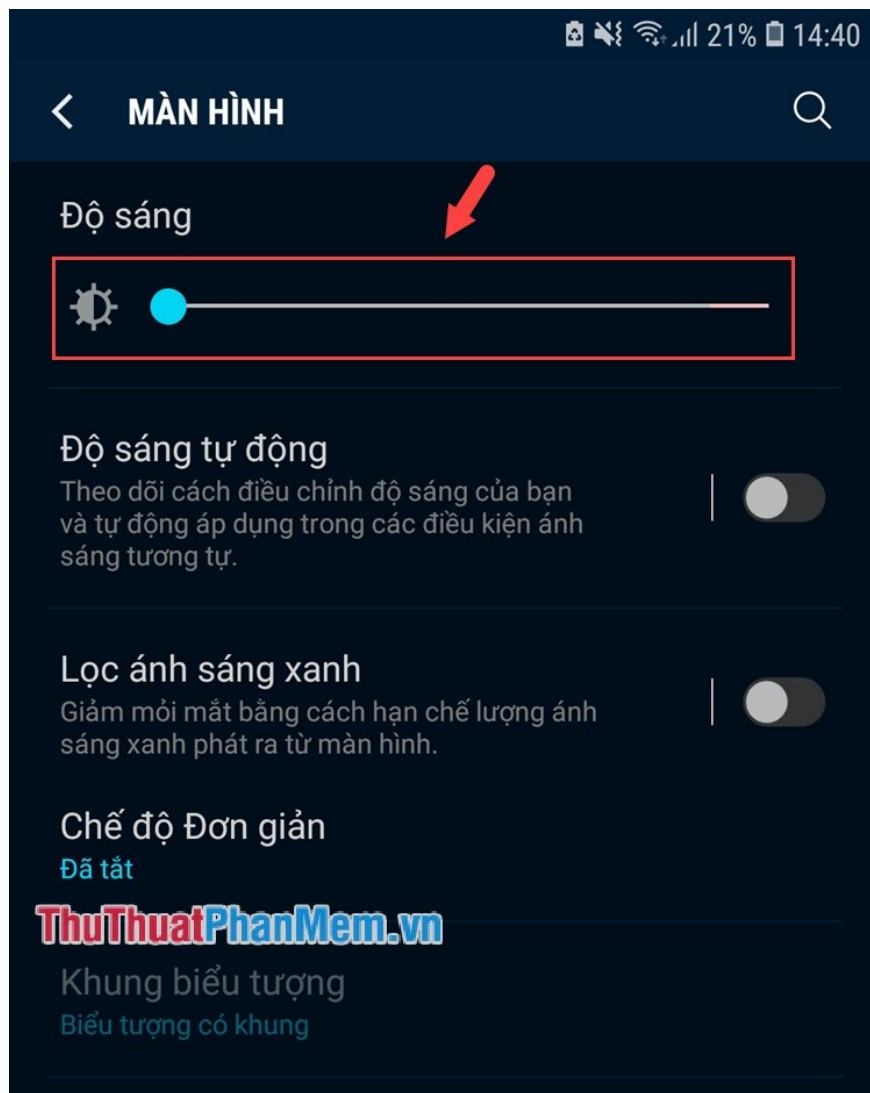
21% 14:40

MÀN HÌNH

Độ sáng

Độ sáng tự động
Theo dõi cách điều chỉnh độ sáng của bạn và tự động áp dụng trong các điều kiện ánh sáng tương tự.

Lọc ánh sáng xanh
Giảm mỏi mắt bằng cách hạn chế lượng ánh sáng xanh phát ra từ màn hình.

Chế độ Đơn giản
Đã tắt

ThuThuatPhanMem.vn

Khung biểu tượng
Biểu tượng có khung